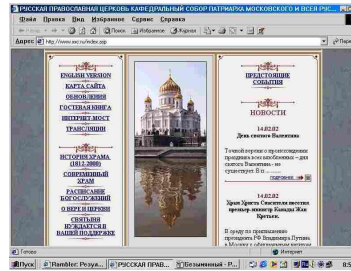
РУССКАЯ ПРАВОСЛАВНАЯ ЦЕРКОВЬ КАФЕДРАЛЬНЫЙ СОБОР ПАТРИАРХА МОСКОВСКОГО И ВСЕЙ РУС

Файл Правка Вид Избранное Сервис Справка

Назад Поиск Избранное Журнал

Адрес http://www.xxc.ru/index.asp

Переход

ENGLISH VERSION
КАРТА САЙТА
ОБНОВЛЕНИЯ
ГОСТЕВАЯ КНИГА
ИНТЕРНЕТ-МОСТ
ТРАНСЛЯЦИИ

ИСТОРИЯ ХРАМА (1812-2000)
СОВРЕМЕННЫЙ ХРАМ
РАСПИСАНИЕ БОГОСЛУЖЕНИЙ
О ВЕРЕ И ЦЕРКВИ
СВЯТЫНИ НУЖДАЮТСЯ В ВАШЕЙ ПОДДЕРЖКЕ

ПРЕДСТОЯЩИЕ СОБЫТИЯ

НОВОСТИ

14.02.02
День святого Валентина

Точной версии о происхождении праздника всех влюбленных - дня святого Валентина - не существует. В ...

подробнее...

14.02.02
Храм Христа Спасителя посетил премьер-министр Канады Жан Кретьен.

В среду по приглашению президента РФ Владимира Путина, в Москву с официальным визитом

Готово
Интернет

Пуск
Rambler: Резул...
РУССКАЯ ПРАВ...
Безымянный - P...